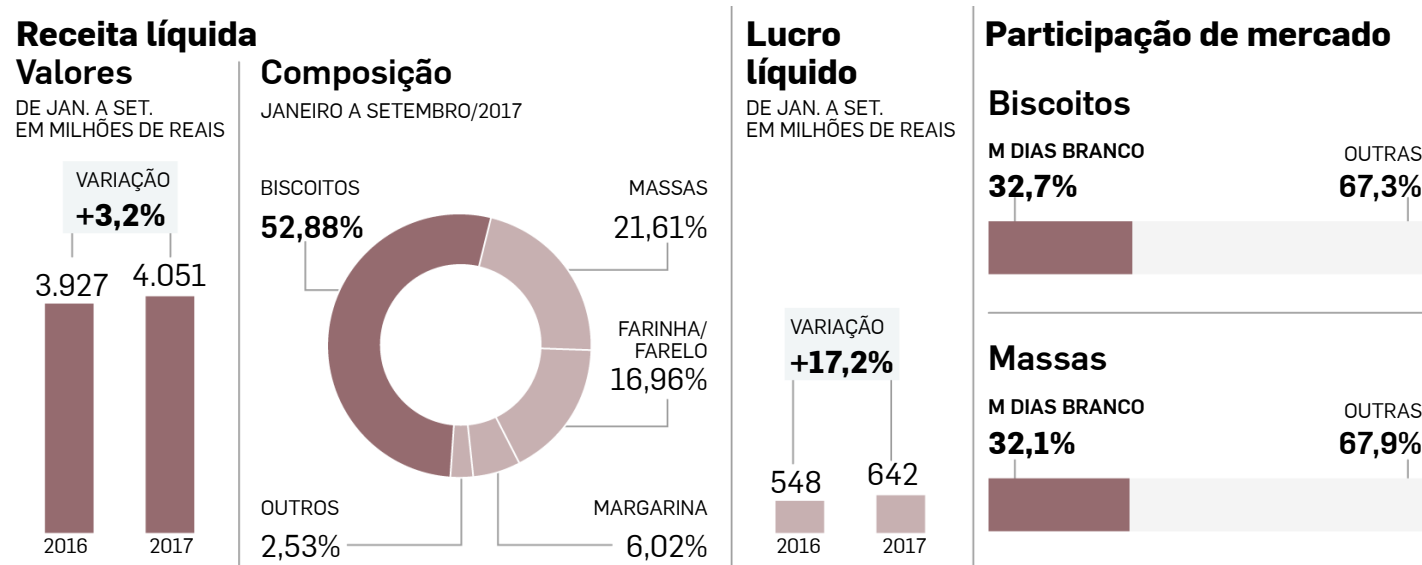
Receita líquida

Valores

DE JAN. A SET.
EM MILHÕES DE REAIS

VARIAÇÃO
+3,2%

3.927
4.051

2016
2017

Composição

JANEIRO A SETEMBRO/2017

BISCOITOS
52,88%

MASSAS
21,61%

FARINHA/
FARELO
16,96%

OUTROS
2,53%

MARGARINA
6,02%

Lucro líquido

DE JAN. A SET.
EM MILHÕES DE REAIS

VARIAÇÃO
+17,2%

548
642

2016
2017

Participação de mercado

Biscoitos

M DIAS BRANCO
32,7%

OUTRAS
67,3%

Massas

M DIAS BRANCO
32,1%

OUTRAS
67,9%